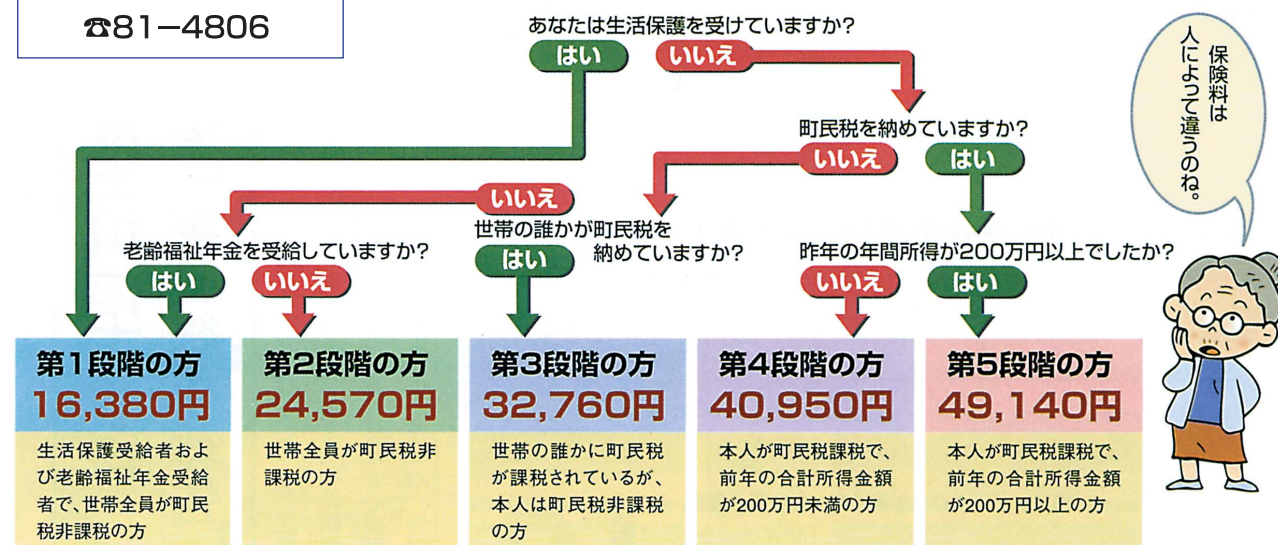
☎81−4806

あなたは生活保護を受けていますか?
はい
いいえ

町民税を納めていますか?
いいえ
はい

いいえ
世帯の誰かが町民税を納めていますか?
はい

老齢福祉年金を受給していますか?
はい
いいえ

昨年の年間所得が200万円以上でしたか?
いいえ
はい

保険料は人によって違うのね。

第1段階の方
16,380円
生活保護受給者および老齢福祉年金受給者で、世帯全員が町民税非課税の方

第2段階の方
24,570円
世帯全員が町民税非課税の方

第3段階の方
32,760円
世帯の誰かに町民税が課税されているが、本人は町民税非課税の方

第4段階の方
40,950円
本人が町民税課税で、前年の合計所得金額が200万円未満の方

第5段階の方
49,140円
本人が町民税課税で、前年の合計所得金額が200万円以上の方